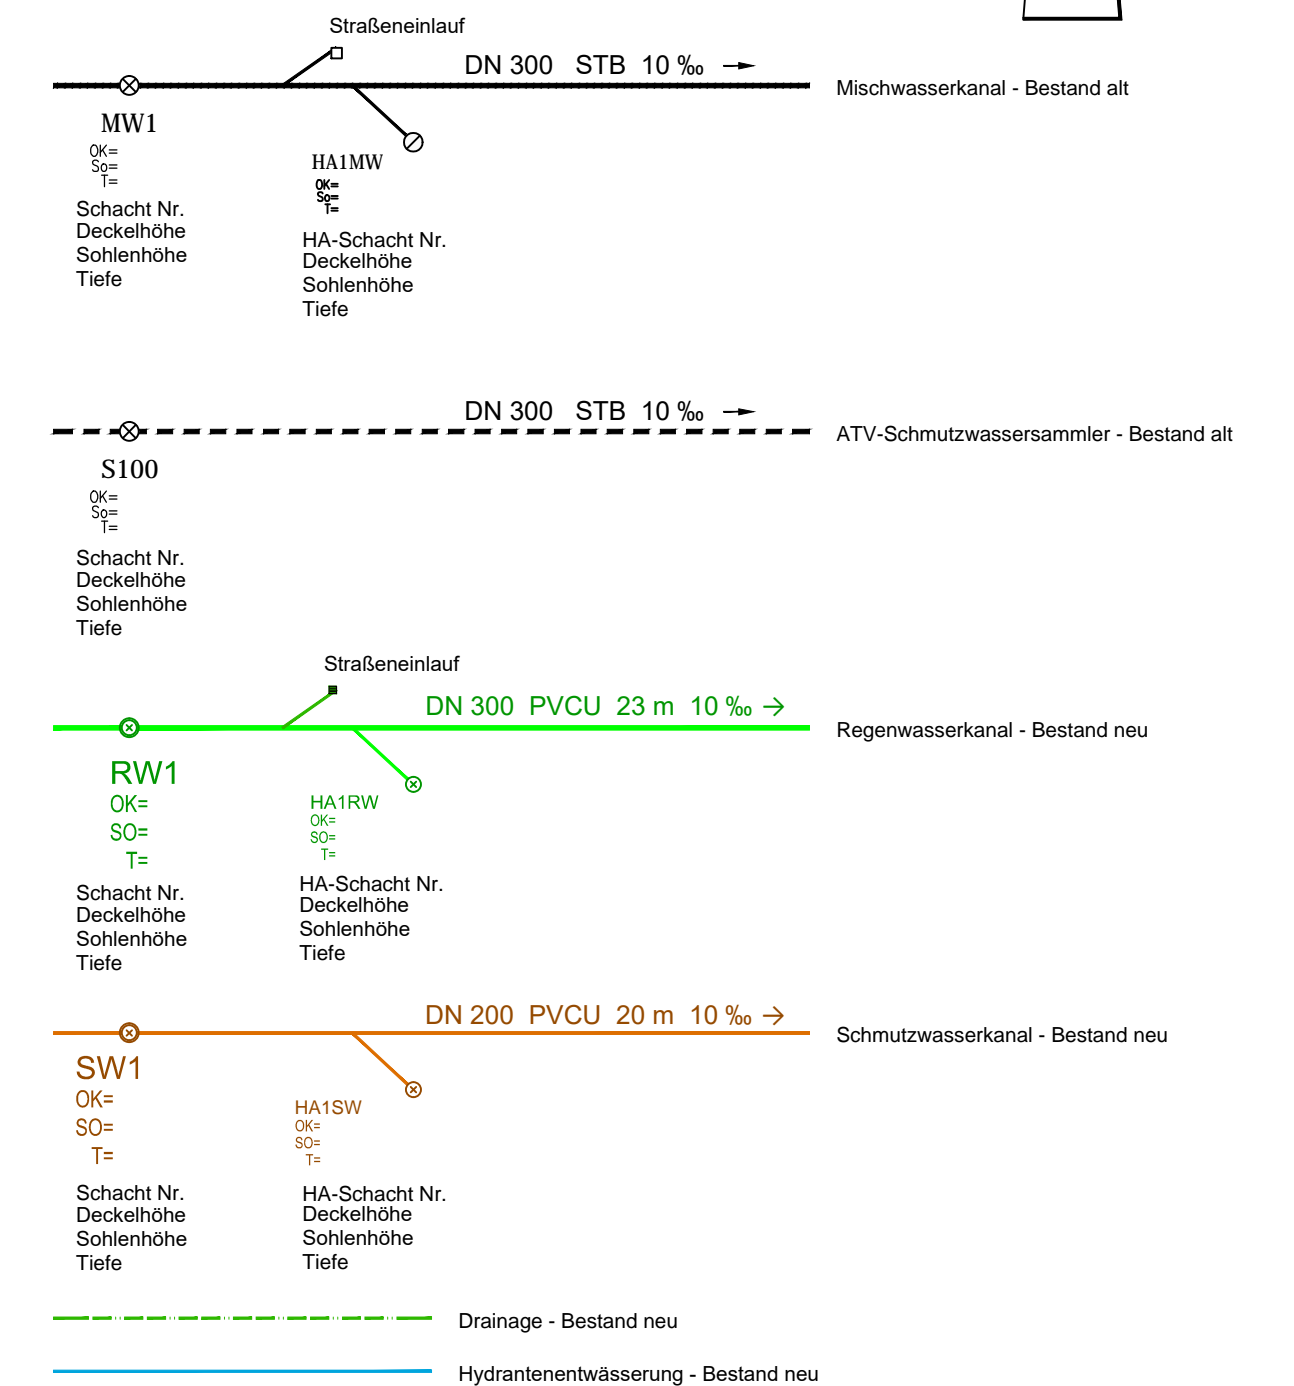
Straßeneinlauf

DN 300 STB 10 ‰

Mischwasserkanal - Bestand alt

MW1
OK=
So=
T=

Schacht Nr.
Deckelhöhe
Sohlenhöhe
Tiefe

HA1MW
OK=
So=
T=

HA-Schacht Nr.
Deckelhöhe
Sohlenhöhe
Tiefe

DN 300 STB 10 ‰

ATV-Schmutzwassersammler - Bestand alt

S100
OK=
So=
T=

Schacht Nr.
Deckelhöhe
Sohlenhöhe
Tiefe

Straßeneinlauf

DN 300 PVCU 23 m 10 ‰ →

Regenwasserkanal - Bestand neu

RW1
OK=
SO=
T=

HA1RW
OK=
SO=
T=

Schacht Nr.
Deckelhöhe
Sohlenhöhe
Tiefe

HA-Schacht Nr.
Deckelhöhe
Sohlenhöhe
Tiefe

DN 200 PVCU 20 m 10 ‰ →

Schmutzwasserkanal - Bestand neu

SW1
OK=
SO=
T=

HA1SW
OK=
SO=
T=

Schacht Nr.
Deckelhöhe
Sohlenhöhe
Tiefe

HA-Schacht Nr.
Deckelhöhe
Sohlenhöhe
Tiefe

Drainage - Bestand neu

Hydrantenentwässerung - Bestand neu